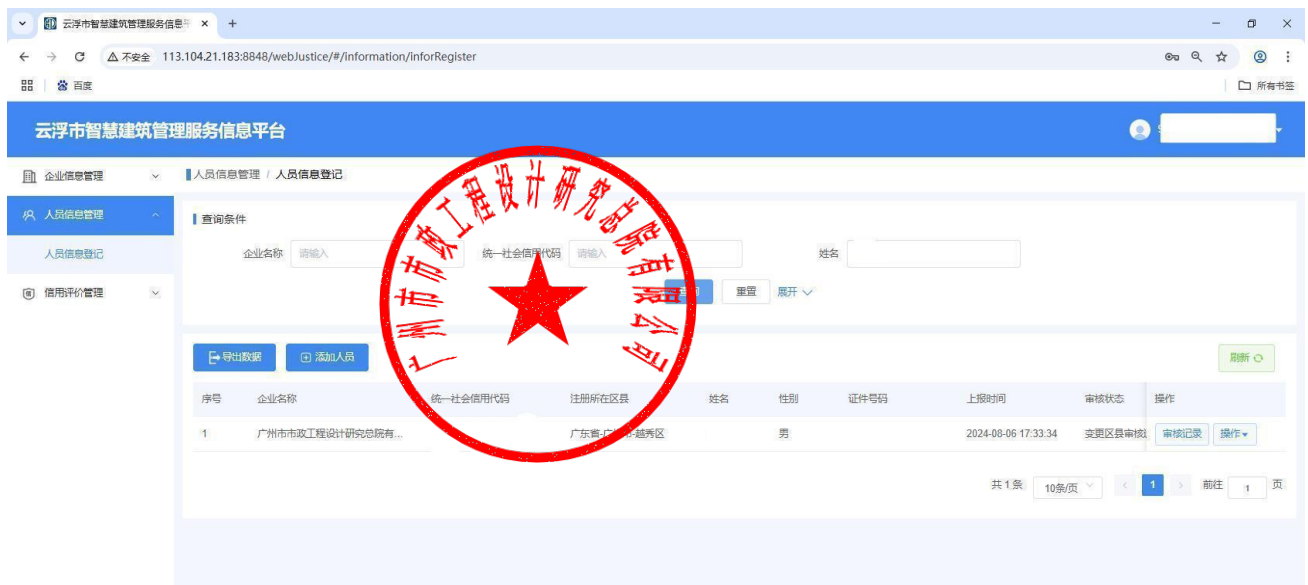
云浮市智慧建筑管理服务信息平 ×  +

不安全 113.104.21.183:8848/webJustice/#/information/inforRegister

百度

所有书签

云浮市智慧建筑管理服务信息平台

企业信息管理

人员信息管理

人员信息登记

信用评价管理

人员信息管理 / 人员信息登记

查询条件

企业名称 请输入

统一社会信用代码 请输入

姓名

重置 展开

导出数据

添加人员

刷新

| 序号 | 企业名称 | 统一社会信用代码 | 注册所在区县 | 姓名 | 性别 | 证件号码 | 上报时间 | 审核状态 | 操作 |
|---|---|---|---|---|---|---|---|---|---|
| 1 | 广州市市政工程设计研究总院有... | | 广东省-广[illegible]-越秀区 | | 男 | | 2024-08-06 17:33:34 | 变更区县审核 | 审核记录 操作 |

共1条 10条/页 1 前往 1 页

广州市市政工程设计研究总院有限公司